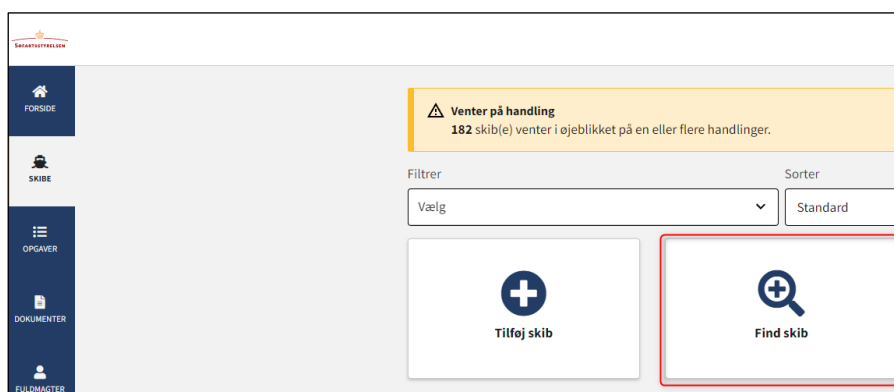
SØFARTSSTYRELSEN

FORSIDE

SKIBE

OPGAVER

DOKUMENTER

FULDMAGTER

Venter på handling
182 skib(e) venter i øjeblikket på en eller flere handlinger.

Filtrer
Vælg

Sorter
Standard

Tilføj skib

Find skib